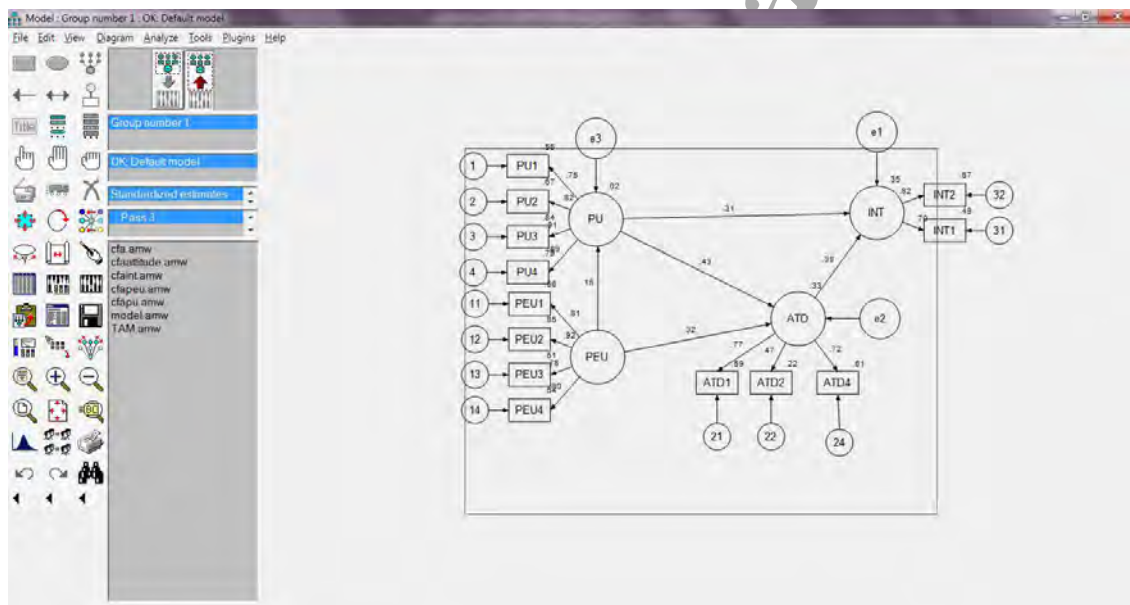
Model : Group number 1 : OK: Default model

File Edit View Diagram Analyze Tools Plugins Help

Title

Group number 1

OK: Default model

Standardized estimates

Pass 3

cfa.amw
cfaattitude.amw
cfaint.amw
cfapeu.amw
cfapu.amw
model.amw
TAM.amw

e3
e1
1 PU1
2 PU2
3 PU3
4 PU4
11 PEU1
12 PEU2
13 PEU3
14 PEU4
PU
PEU
INT
ATD
INT2 32
INT1 31
e2
ATD1 ATD2 ATD4
21 22 24

.56 .78 .02 .67 .82 .34 .81 .59 .79 .66 .81 .66 .92 .51 .76 .80 .84
.31 .43 .16 .32 .35 .33 .39 .35 .82 .67 .79 .49
.77 .89 .47 .22 .72 .61